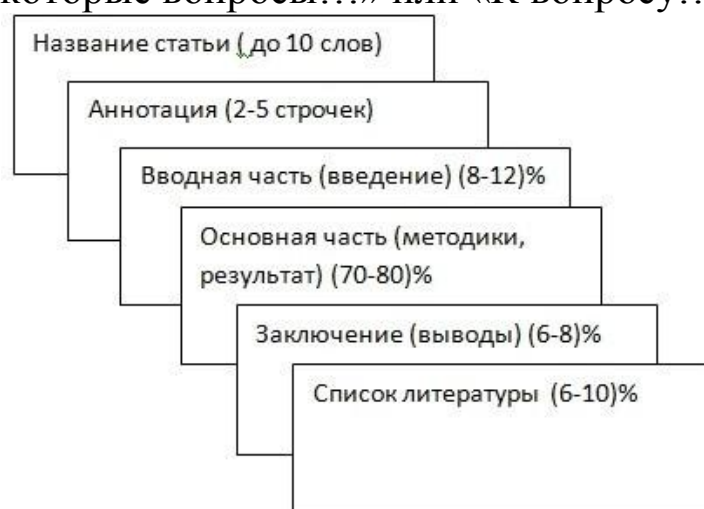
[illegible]которые вопросы…» или «К вопросу…

Название статьи ( до 10 слов)

Аннотация (2-5 строчек)

Вводная часть (введение) (8-12)%

Основная часть (методики, результат) (70-80)%

Заключение (выводы) (6-8)%

Список литературы (6-10)%